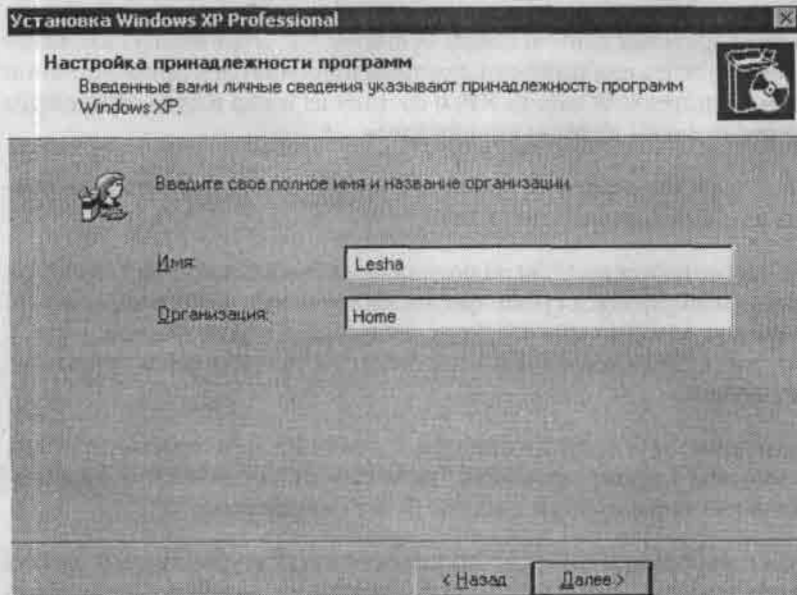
Установка Windows XP Professional

Настройка принадлежности программ
Введенные вами личные сведения указывают принадлежность программ Windows XP.

Введите свое полное имя и название организации.

Имя: Lesha

Организация: Home

< Назад Далее >